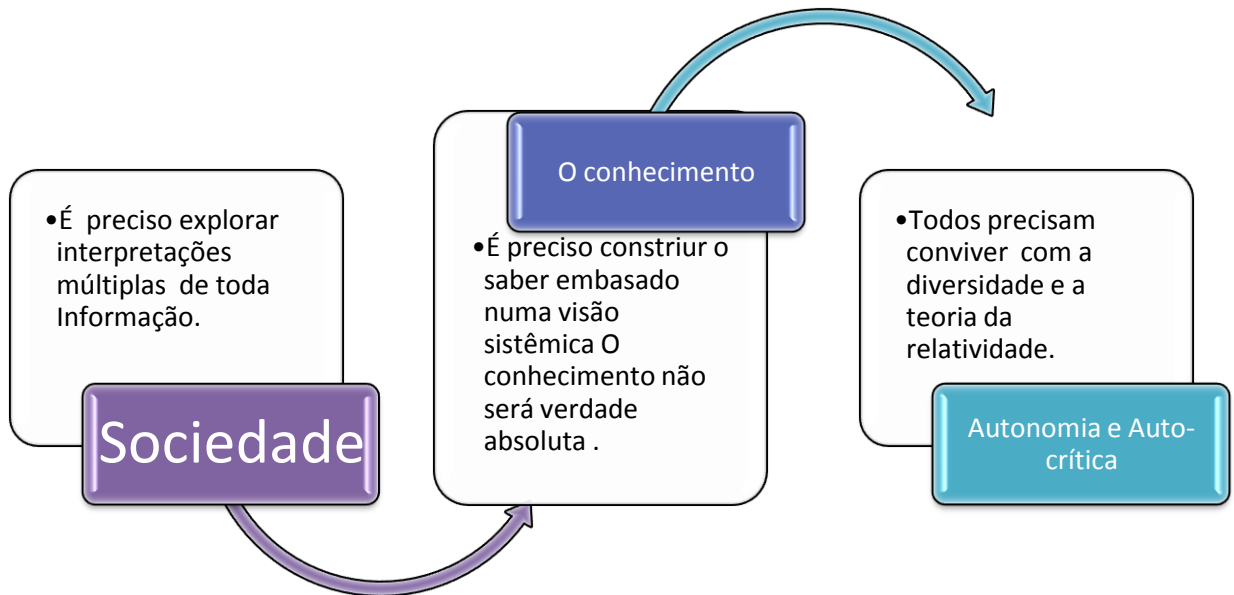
•É preciso explorar interpretações múltiplas de toda Informação.

Sociedade

O conhecimento

•É preciso construir o saber embasado numa visão sistêmica O conhecimento não será verdade absoluta .

•Todos precisam conviver com a diversidade e a teoria da relatividade.

Autonomia e Auto-crítica